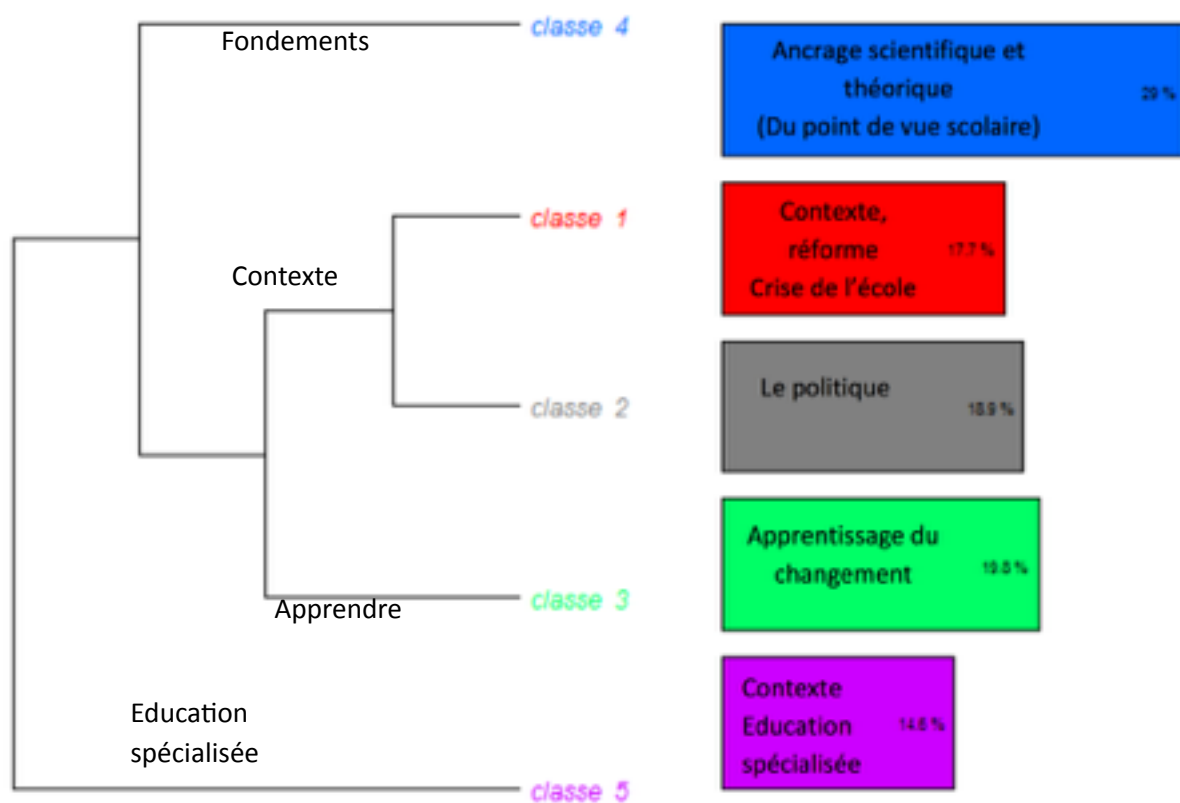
Fondements

classe 4

Ancrage scientifique et théorique (Du point de vue scolaire)

29 %

classe 1

Contexte, réforme Crise de l'école

17.7 %

Contexte

classe 2

Le politique

18.9 %

Apprentissage du changement

19.8 %

Apprendre

classe 3

Education spécialisée

Contexte Education spécialisée

14.6 %

classe 5